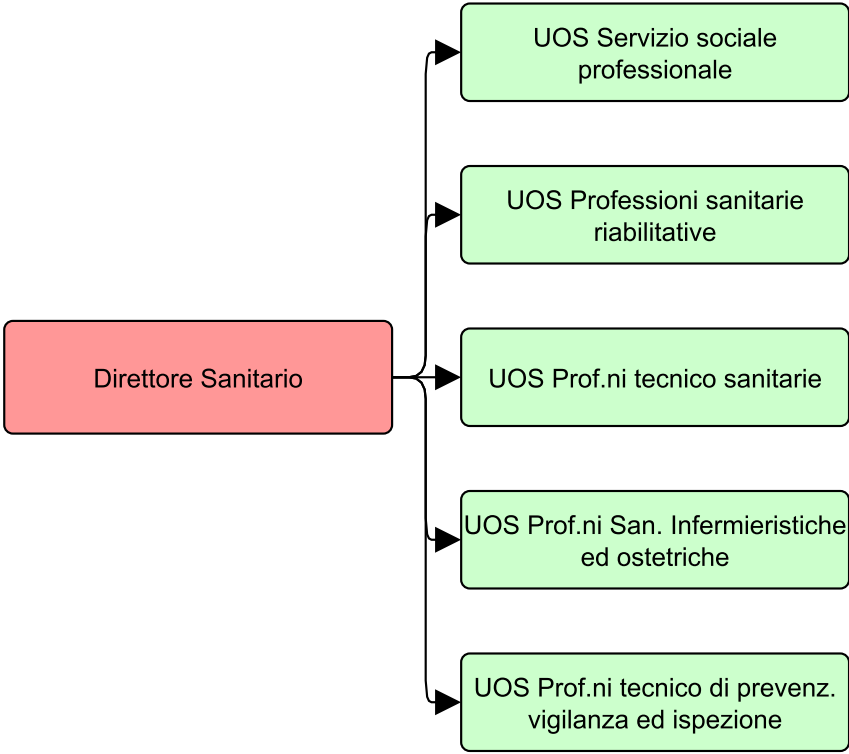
Direttore Sanitario

UOS Servizio sociale professionale

UOS Professioni sanitarie riabilitative

UOS Prof.ni tecnico sanitarie

UOS Prof.ni San. Infermieristiche ed ostetriche

UOS Prof.ni tecnico di prevenz. vigilanza ed ispezione